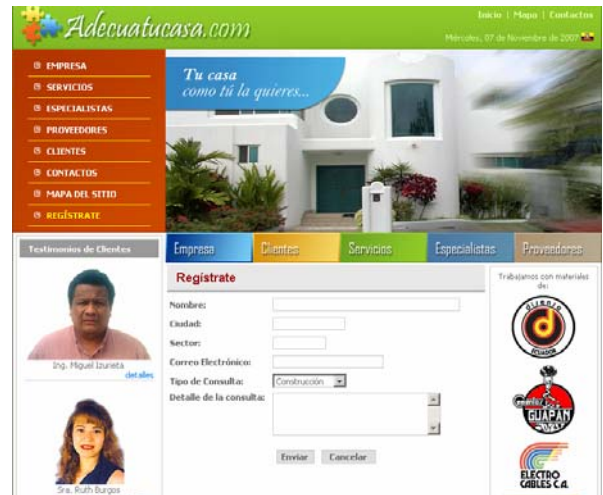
Adecuatucasa.com

Inicio | Mapa | Contactos

Miércoles, 07 de Noviembre de 2007

EMPRESA
SERVICIOS
ESPECIALISTAS
PROVEEDORES
CLIENTES
CONTACTOS
MAPA DEL SITIO
REGÍSTRATE

Tu casa
como tú la quieres...

Testimonios de Clientes

Ing. Miguel Izurieta
detalles

Sra. Ruth Burgos

Empresa | Clientes | Servicios | Especialistas | Proveedores

Regístrate

Nombre:
Ciudad:
Sector:
Correo Electrónico:
Tipo de Consulta: Construcción
Detalle de la consulta:

Enviar Cancelar

Trabajamos con materiales de:

DIUBOTO ECUADOR

Cemento GUAPAN

ELECTRO CABLES C.A.